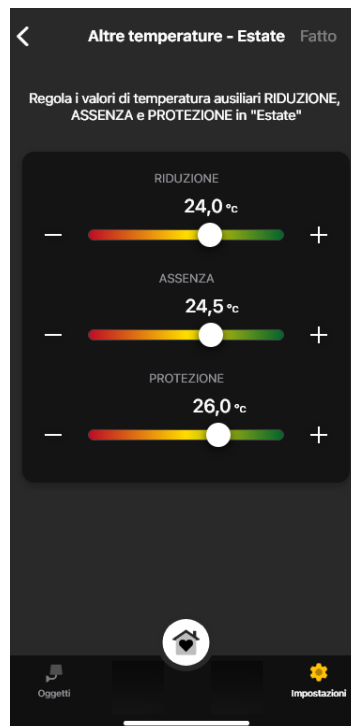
<

Altre temperature - Estate

Fatto

Regola i valori di temperatura ausiliari RIDUZIONE, ASSENZA e PROTEZIONE in "Estate"

RIDUZIONE

24,0 °C

—

+

ASSENZA

24,5 °C

—

+

PROTEZIONE

26,0 °C

—

+

Oggetti

Impostazioni